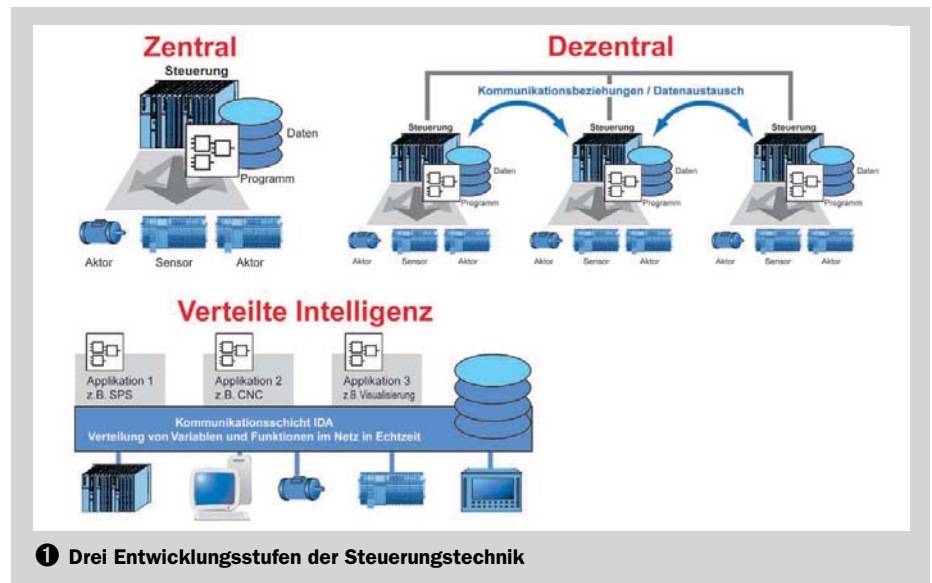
Zentral

Steuerung

Daten

Programm

Aktor Sensor Aktor

Dezentral

Kommunikationsbeziehungen / Datenaustausch

Steuerung

Daten

Programm

Aktor Sensor Aktor

Steuerung

Daten

Programm

Aktor Sensor Aktor

Steuerung

Daten

Programm

Aktor Sensor Aktor

Verteilte Intelligenz

Applikation 1
z.B. SPS

Applikation 2
z.B. CNC

Applikation 3
z.B. Visualisierung

Kommunikationsschicht IDA
Verteilung von Variablen und Funktionen im Netz in Echtzeit

❶ Drei Entwicklungsstufen der Steuerungstechnik